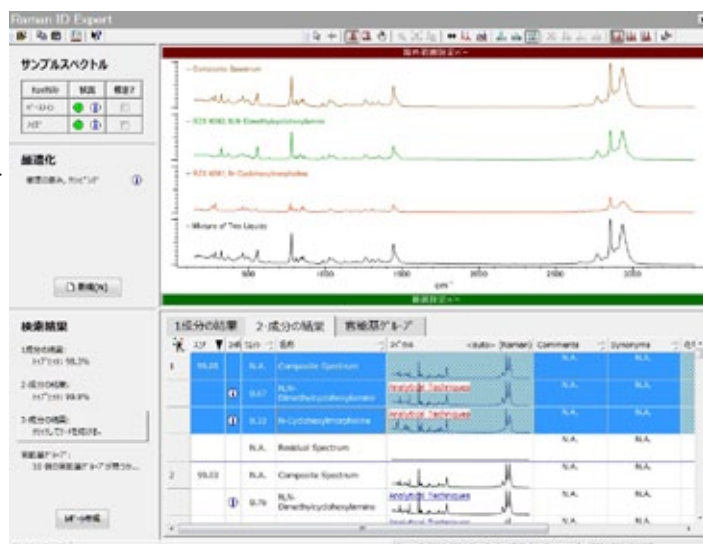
Raman ID Expert

サンプルスペクトル

| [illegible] | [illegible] | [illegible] |
|---|---|---|
| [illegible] | | |
| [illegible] | | |

最適化

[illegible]

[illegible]

Composite Spectrum

KLT 4040, N,N-Dimethylcyclohexylamine

KLT 4041, N-Cyclohexylmorpholine

Mixture of Two Liquids

500 1000 1500 2000 2500 3000

cm⁻¹

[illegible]

検索結果

1成分の結果: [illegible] 98.3%

2成分の結果: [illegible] 99.8%

3成分の結果: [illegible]

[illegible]

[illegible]

1成分の結果 2成分の結果 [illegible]グループ

| | スコア | | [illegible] | 名称 | スペクトル | Comments | Synonyms |
|---|---|---|---|---|---|---|---|
| 1 | 99.05 | | N.A. | Composite Spectrum | | N.A. | N.A. |
| | | | 0.67 | N,N-Dimethylcyclohexylamine | Analytical Techniques | N.A. | N.A. |
| | | | 0.33 | N-Cyclohexylmorpholine | Analytical Techniques | N.A. | N.A. |
| | | | N.A. | Residual Spectrum | | N.A. | N.A. |
| 2 | 99.03 | | N.A. | Composite Spectrum | | N.A. | N.A. |
| | | | 0.76 | N,N-Dimethylcyclohexylamine | Analytical Techniques | N.A. | N.A. |